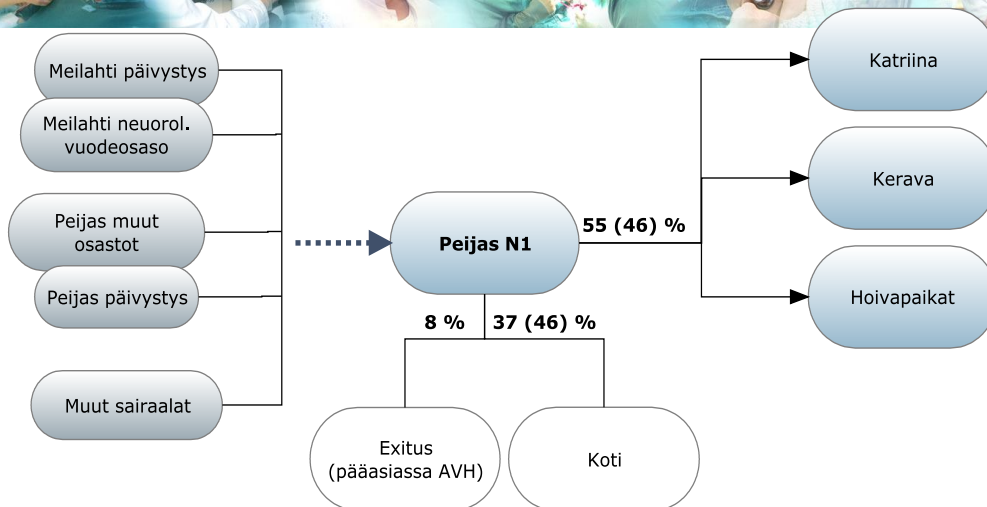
Meilahti päivystys

Meilahti neuorol. vuodeosaso

Peijas muut osastot

Peijas päivystys

Muut sairaalat

Peijas N1

55 (46) %

Katriina

Kerava

Hoivapaikat

8 %

37 (46) %

Exitus (pääasiassa AVH)

Koti